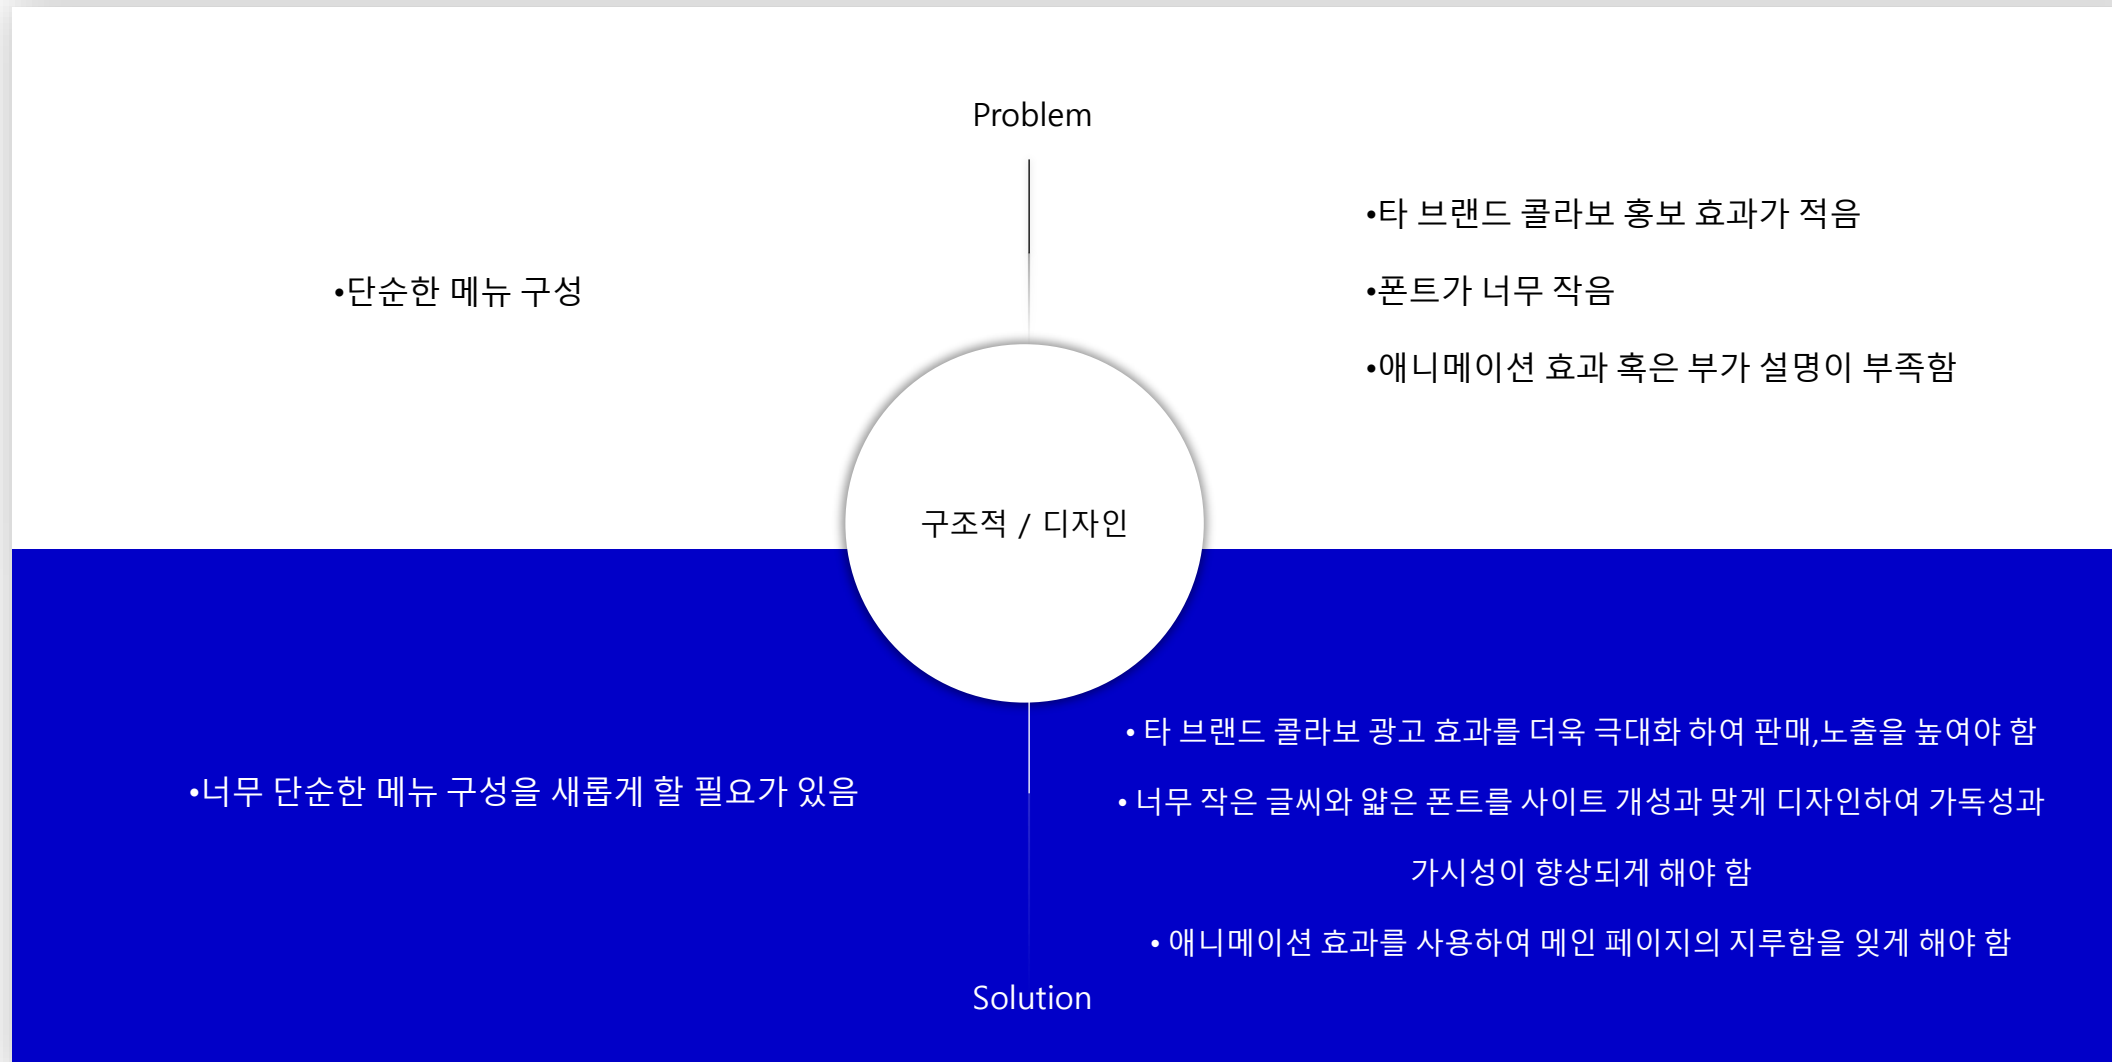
Problem

•단순한 메뉴 구성

•타 브랜드 콜라보 홍보 효과가 적음

•폰트가 너무 작음

•애니메이션 효과 혹은 부가 설명이 부족함

구조적 / 디자인

•너무 단순한 메뉴 구성을 새롭게 할 필요가 있음

• 타 브랜드 콜라보 광고 효과를 더욱 극대화 하여 판매,노출을 높여야 함

• 너무 작은 글씨와 얇은 폰트를 사이트 개성과 맞게 디자인하여 가독성과 가시성이 향상되게 해야 함

• 애니메이션 효과를 사용하여 메인 페이지의 지루함을 잊게 해야 함

Solution